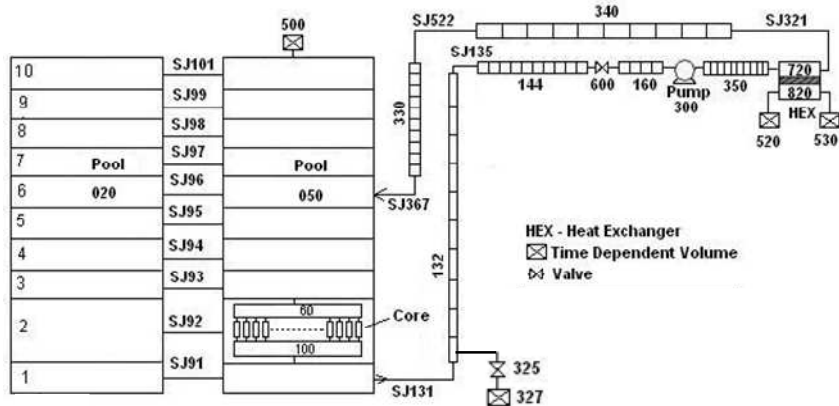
500
SJ522
340
SJ321
SJ135
10
SJ101
9
SJ99
8
SJ98
7
SJ97
Pool
020
6
SJ96
Pool
050
5
SJ95
4
SJ94
3
SJ93
2
SJ92
60
Core
100
SJ91
1
SJ131
330
SJ367
144
600
160
Pump
300
350
720
820
HEX
520
530
132
325
327
HEX - Heat Exchanger
Time Dependent Volume
Valve